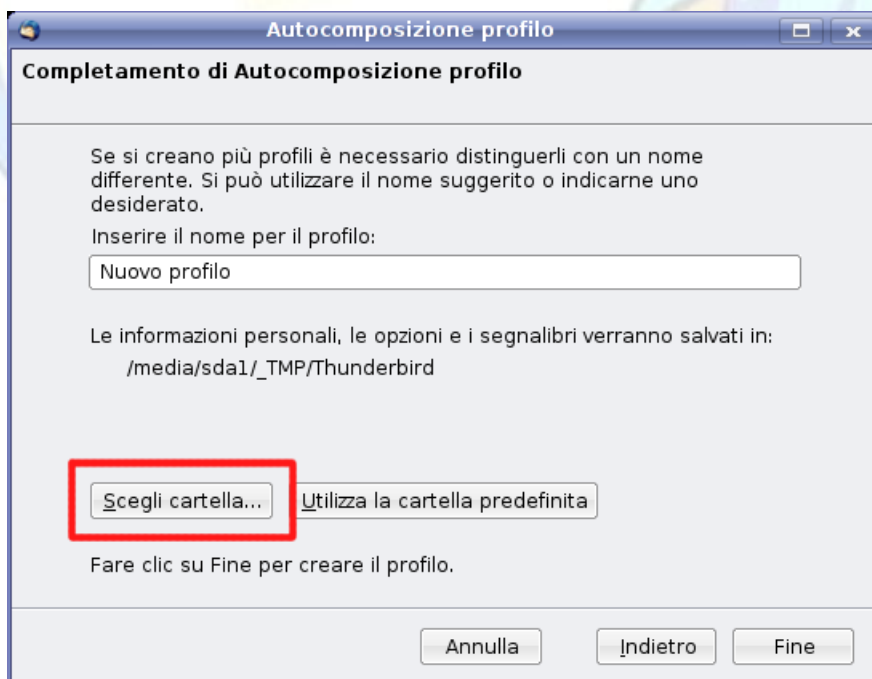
Autocomposizione profilo

Completamento di Autocomposizione profilo

Se si creano più profili è necessario distinguerli con un nome differente. Si può utilizzare il nome suggerito o indicarne uno desiderato.

Inserire il nome per il profilo:

Nuovo profilo

Le informazioni personali, le opzioni e i segnalibri verranno salvati in:
/media/sda1/_TMP/Thunderbird

Scegli cartella...

Utilizza la cartella predefinita

Fare clic su Fine per creare il profilo.

Annulla

Indietro

Fine